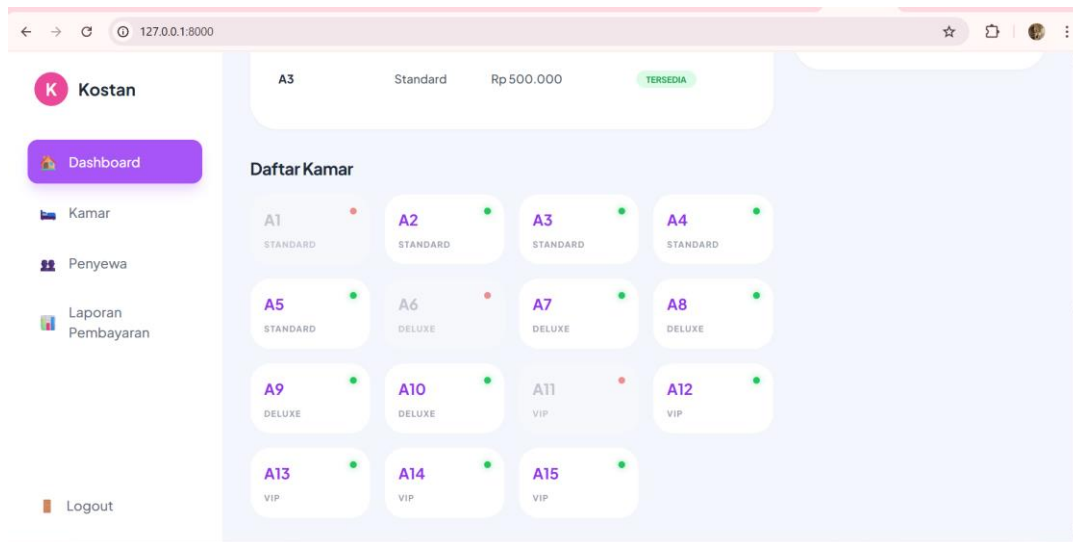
127.0.0.1:8000

K Kostan

Dashboard

Kamar

Penyewa

Laporan Pembayaran

Logout

A3 Standard Rp 500.000 TERSEDIA

Daftar Kamar

A1 STANDARD
A2 STANDARD
A3 STANDARD
A4 STANDARD
A5 STANDARD
A6 DELUXE
A7 DELUXE
A8 DELUXE
A9 DELUXE
A10 DELUXE
A11 VIP
A12 VIP
A13 VIP
A14 VIP
A15 VIP